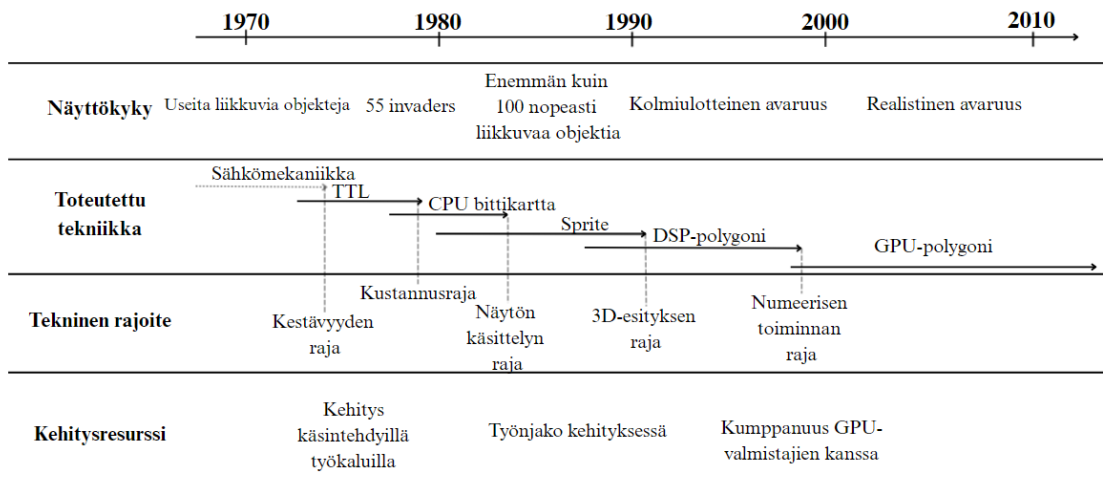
1970 1980 1990 2000 2010

Näyttökyky
Useita liikkuvia objekteja
55 invaders
Enemmän kuin 100 nopeasti liikkuvaa objektia
Kolmiulotteinen avaruus
Realistinen avaruus

Toteutettu tekniikka
Sähkömekaniikka
TTL
CPU bittikartta
Sprite
DSP-polygoni
GPU-polygoni

Tekninen rajoite
Kestävyyden raja
Kustannusraja
Näytön käsittelyn raja
3D-esityksen raja
Numeerisen toiminnan raja

Kehitysresurssi
Kehitys käsintehdyillä työkaluilla
Työnjako kehityksessä
Kumppanuus GPU-valmistajien kanssa